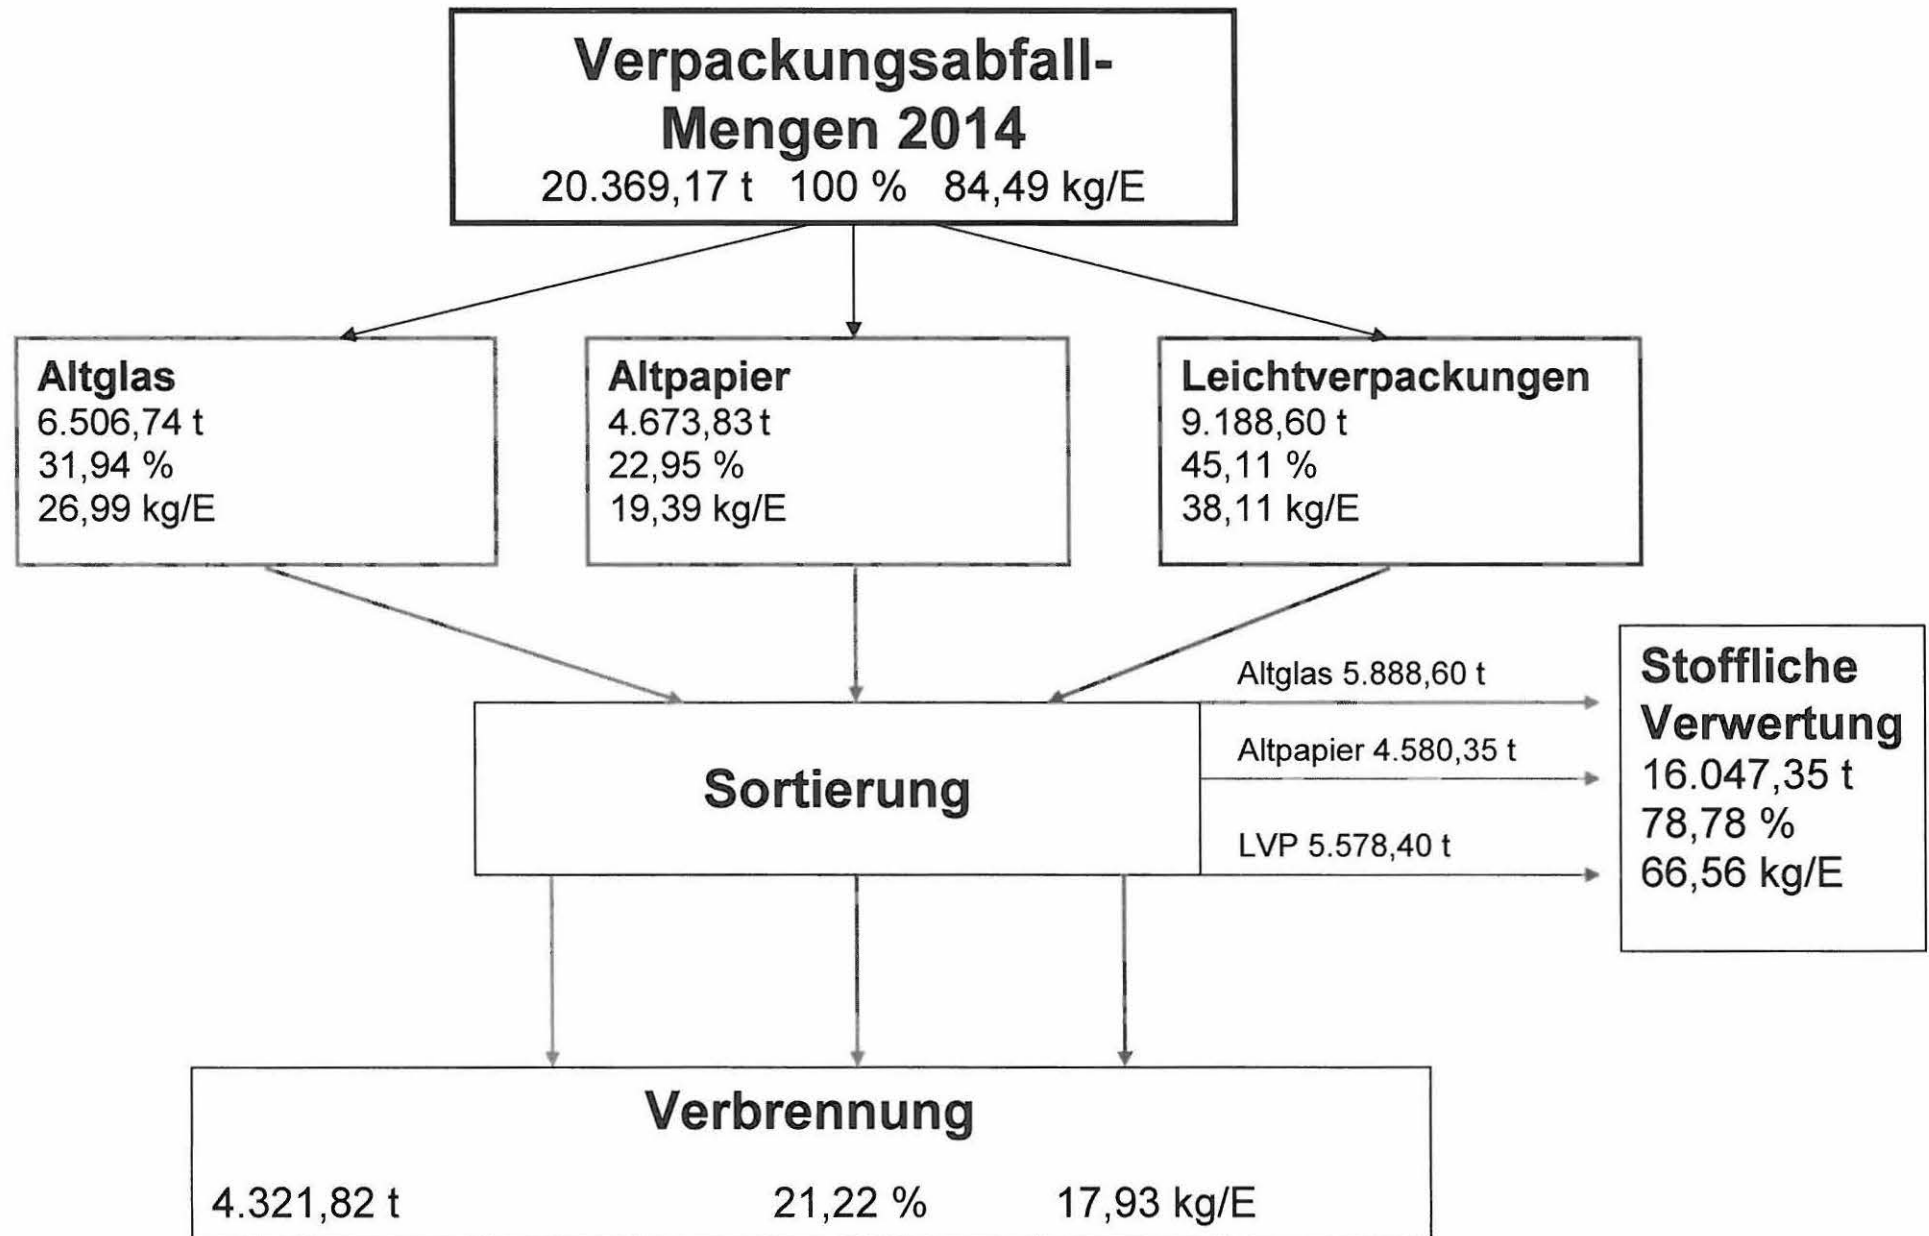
Verpackungsabfall-Mengen 2014
20.369,17 t 100 % 84,49 kg/E

Altglas
6.506,74 t
31,94 %
26,99 kg/E

Altpapier
4.673,83 t
22,95 %
19,39 kg/E

Leichtverpackungen
9.188,60 t
45,11 %
38,11 kg/E

Sortierung

Altglas 5.888,60 t
Altpapier 4.580,35 t
LVP 5.578,40 t

Stoffliche Verwertung
16.047,35 t
78,78 %
66,56 kg/E

Verbrennung
4.321,82 t 21,22 % 17,93 kg/E